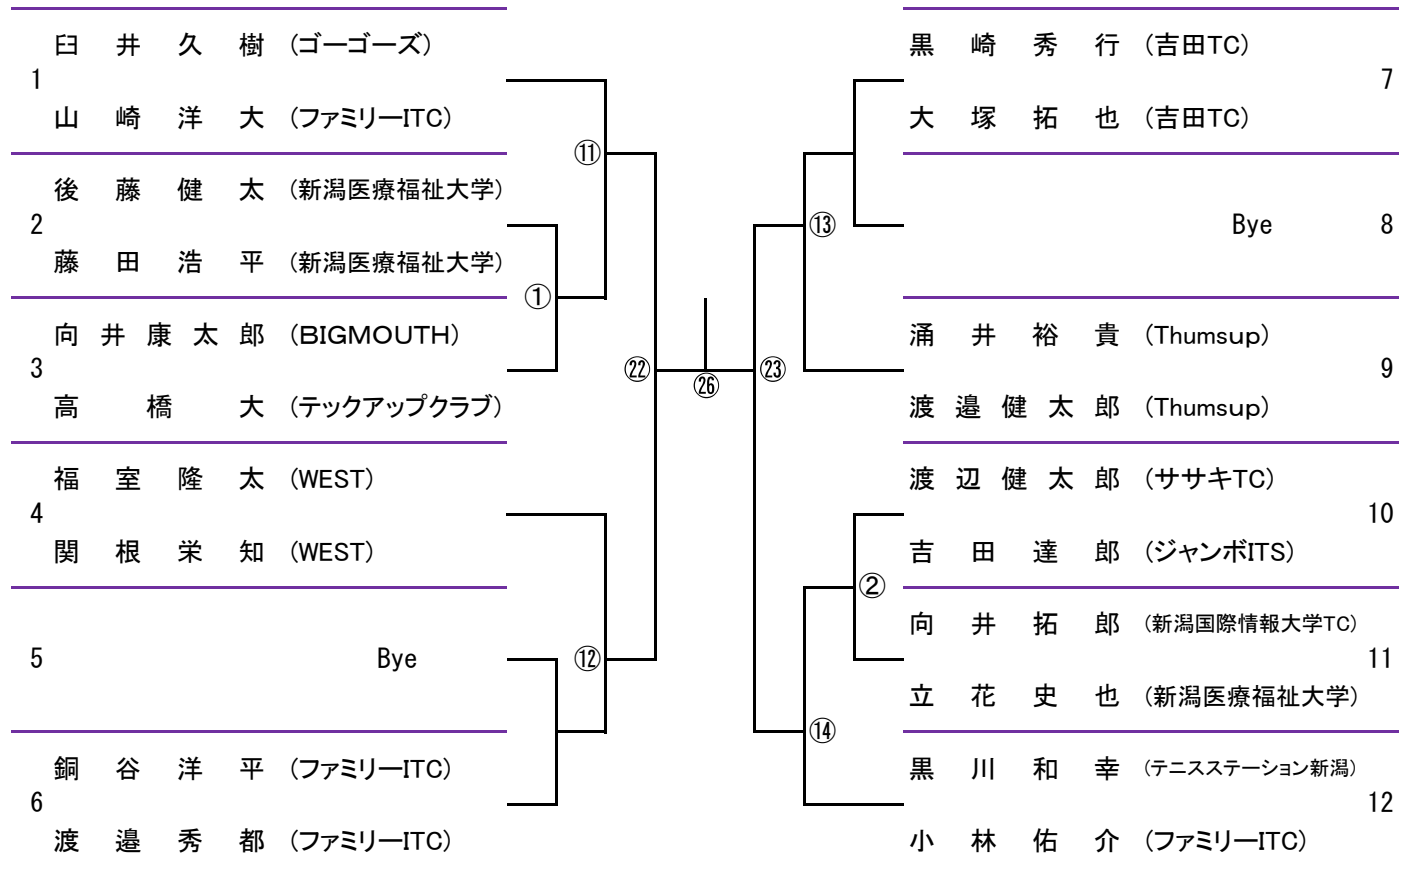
1
臼 井 久 樹 (ゴーゴーズ)
山 崎 洋 大 (ファミリーITC)

2
後 藤 健 太 (新潟医療福祉大学)
藤 田 浩 平 (新潟医療福祉大学)

3
向 井 康 太 郎 (BIGMOUTH)
高 橋 大 (テックアップクラブ)

4
福 室 隆 太 (WEST)
関 根 栄 知 (WEST)

5
Bye

6
銅 谷 洋 平 (ファミリーITC)
渡 邉 秀 都 (ファミリーITC)

①
⑪
⑫
㉒
㉖
㉓
⑬
②
⑭

7
黒 崎 秀 行 (吉田TC)
大 塚 拓 也 (吉田TC)

8
Bye

9
涌 井 裕 貴 (Thumsup)
渡 邉 健 太 郎 (Thumsup)

10
渡 辺 健 太 郎 (ササキTC)
吉 田 達 郎 (ジャンボITS)

11
向 井 拓 郎 (新潟国際情報大学TC)
立 花 史 也 (新潟医療福祉大学)

12
黒 川 和 幸 (テニスステーション新潟)
小 林 佑 介 (ファミリーITC)